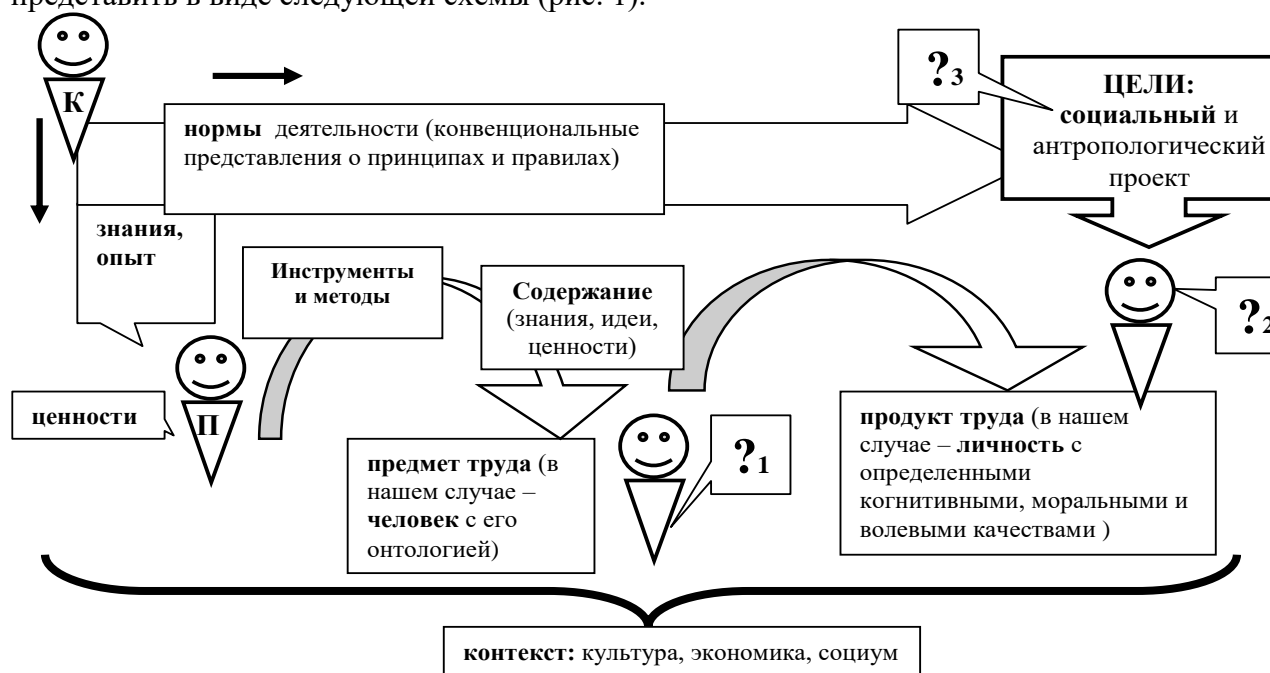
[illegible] в виде следующей схемы (рис. 1).

К

нормы деятельности (конвенциональные представления о принципах и правилах)

$?_3$

ЦЕЛИ: социальный и антропологический проект

знания, опыт

Инструменты и методы

Содержание (знания, идеи, ценности)

$?_2$

П

ценности

предмет труда (в нашем случае – человек с его онтологией)

$?_1$

продукт труда (в нашем случае – личность с определенными когнитивными, моральными и волевыми качествами )

контекст: культура, экономика, социум